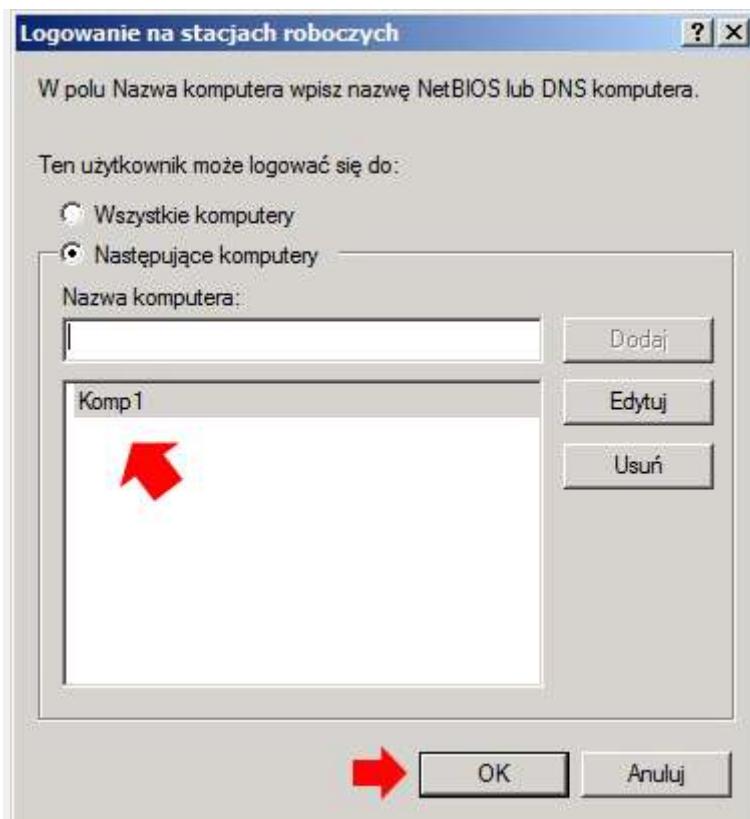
Logowanie na stacjach roboczych

?
X

W polu Nazwa komputera wpisz nazwę NetBIOS lub DNS komputera.

Ten użytkownik może logować się do:

Wszystkie komputery

Następujące komputery

Nazwa komputera:

Dodaj

Komp1

Edytuj

Usuń

OK

Anuluj